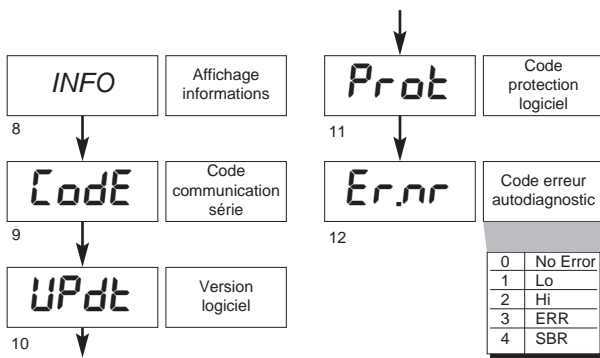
INFO

Affichage informations

8

CodE

Code communication série

9

UPdt

Version logiciel

10

Prot

Code protection logiciel

11

Er.nr

Code erreur autodiagnostic

12

| 0 | No Error |
|---|---|
| 1 | Lo |
| 2 | Hi |
| 3 | ERR |
| 4 | SBR |